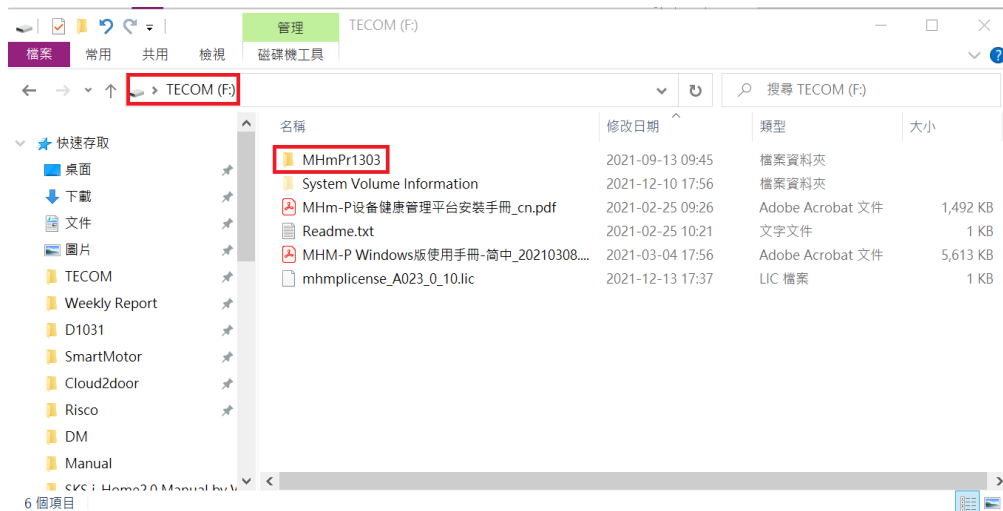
管理 TECOM (F:)

檔案 常用 共用 檢視 磁碟機工具

TECOM (F:)

搜尋 TECOM (F:)

快速存取
桌面
下載
文件
圖片
TECOM
Weekly Report
D1031
SmartMotor
Cloud2door
Risco
DM
Manual
SKS i-Home2.0 Manual by V

| 名稱 | 修改日期 | 類型 | 大小 |
|---|---|---|---|
| MHmPr1303 | 2021-09-13 09:45 | 檔案資料夾 | |
| System Volume Information | 2021-12-10 17:56 | 檔案資料夾 | |
| MHm-P设备健康管理平台安装手册_cn.pdf | 2021-02-25 09:26 | Adobe Acrobat 文件 | 1,492 KB |
| Readme.txt | 2021-02-25 10:21 | 文字文件 | 1 KB |
| MHM-P Windows版使用手册-简中_20210308.... | 2021-03-04 17:56 | Adobe Acrobat 文件 | 5,613 KB |
| mhmplicense_A023_0_10.lic | 2021-12-13 17:37 | LIC 檔案 | 1 KB |

6 個項目